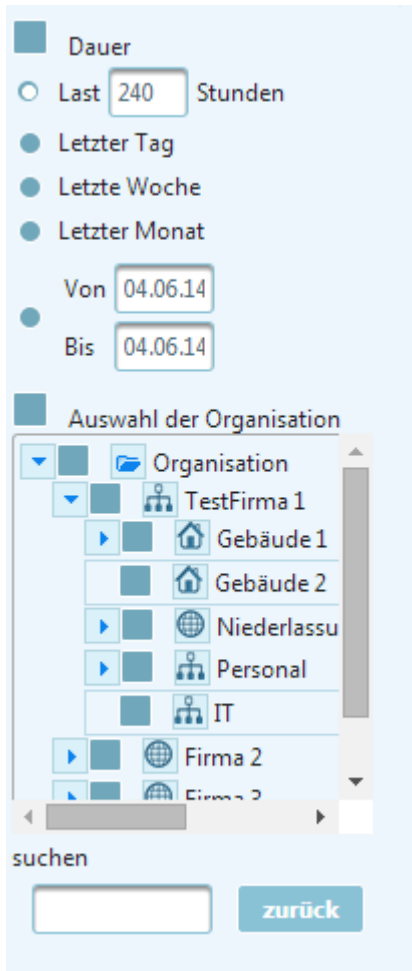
Dauer

Last 240 Stunden

Letzter Tag

Letzte Woche

Letzter Monat

Von 04.06.14

Bis 04.06.14

Auswahl der Organisation

Organisation

TestFirma 1

Gebäude 1

Gebäude 2

Niederlassu

Personal

IT

Firma 2

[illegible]

suchen

zurück